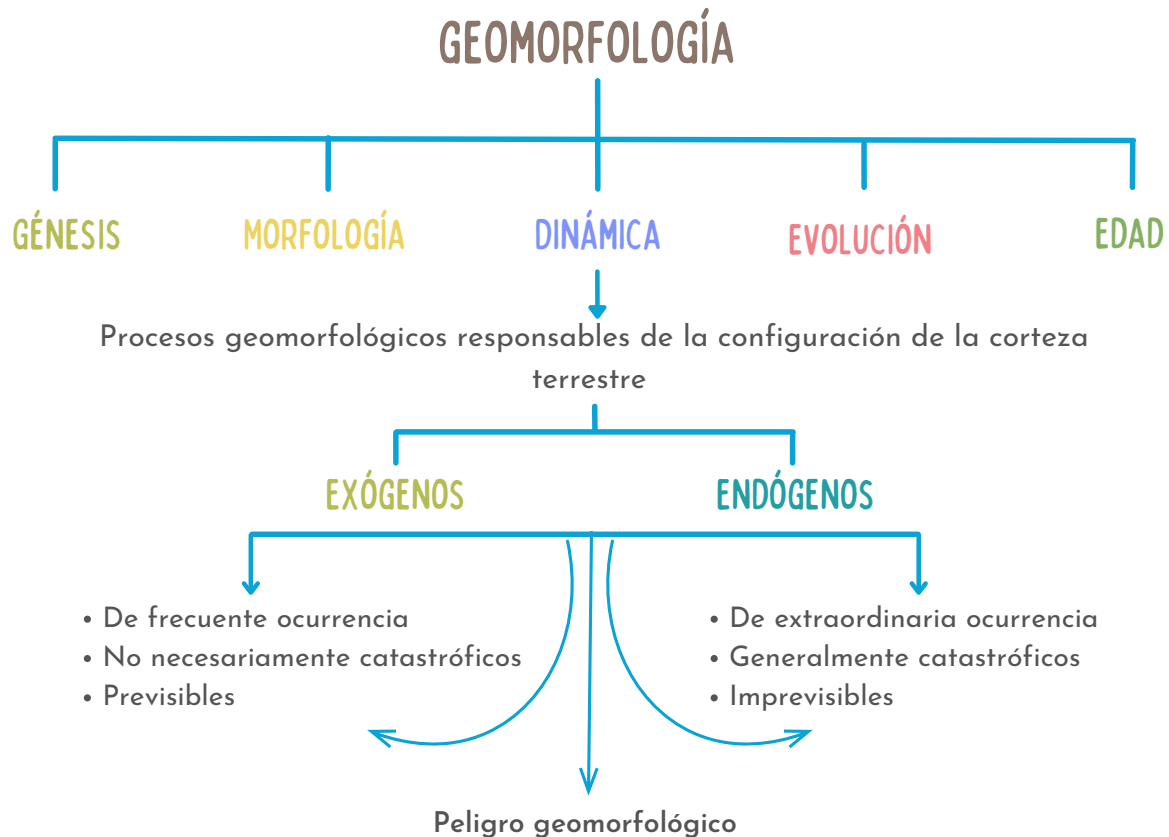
GEOMORFOLOGÍA

GÉNESIS

MORFOLOGÍA

DINÁMICA

EVOLUCIÓN

EDAD

Procesos geomorfológicos responsables de la configuración de la corteza terrestre

EXÓGENOS

ENDÓGENOS

• De frecuente ocurrencia
• No necesariamente catastróficos
• Previsibles

• De extraordinaria ocurrencia
• Generalmente catastróficos
• Imprevisibles

Peligro geomorfológico